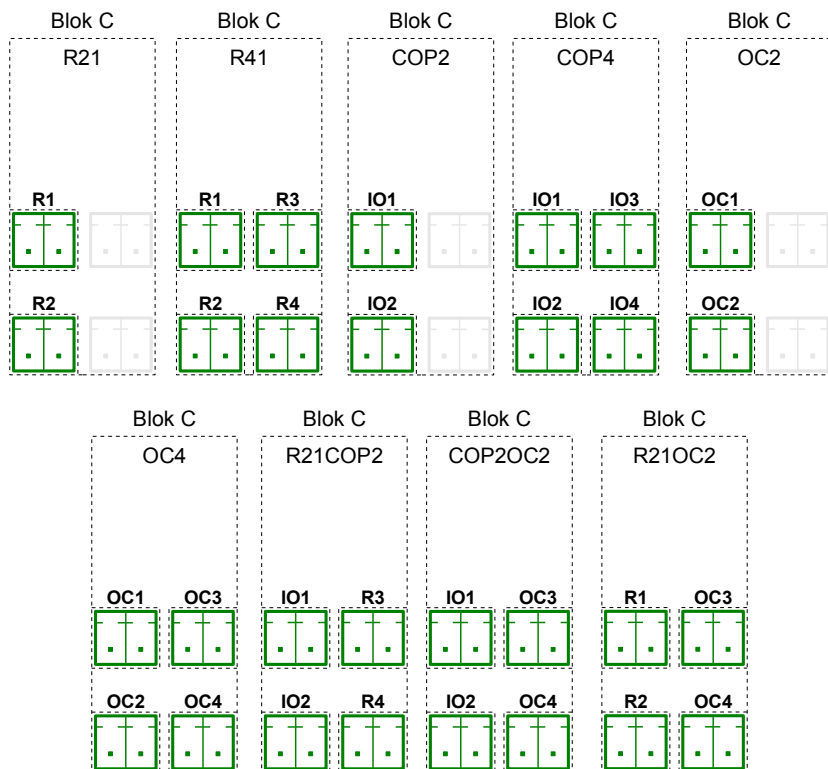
Blok C
R21
R1
R2

Blok C
R41
R1 R3
R2 R4

Blok C
COP2
IO1
IO2

Blok C
COP4
IO1 IO3
IO2 IO4

Blok C
OC2
OC1
OC2

Blok C
OC4
OC1 OC3
OC2 OC4

Blok C
R21COP2
IO1 R3
IO2 R4

Blok C
COP2OC2
IO1 OC3
IO2 OC4

Blok C
R21OC2
R1 OC3
R2 OC4